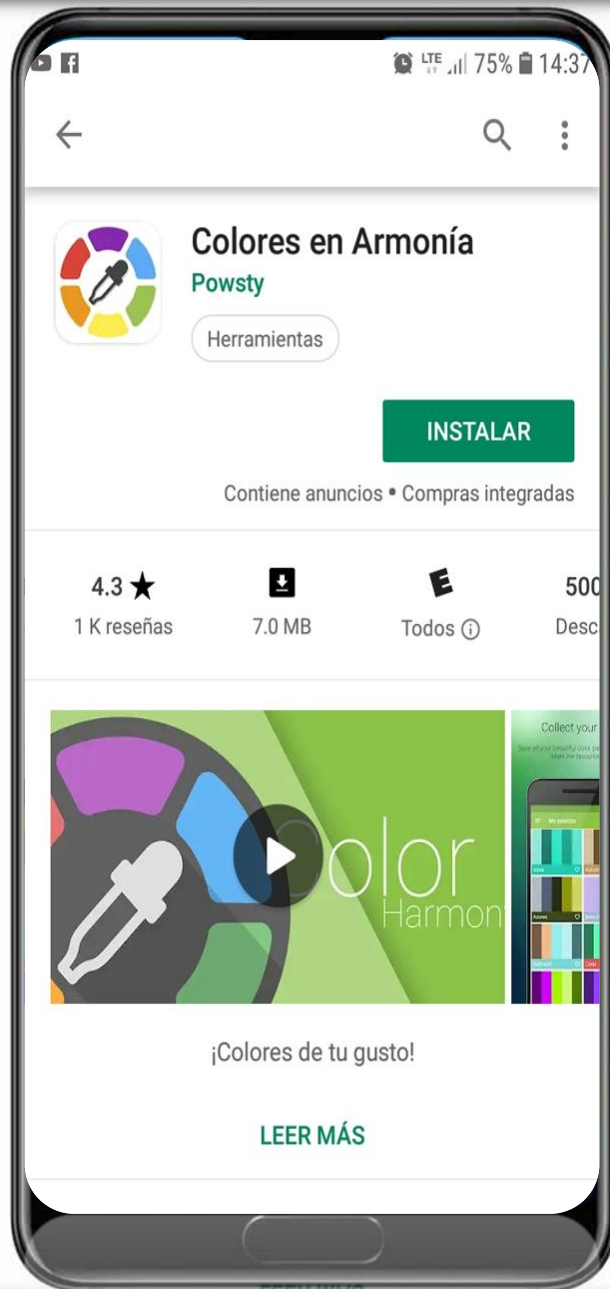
LTE 75% 14:37

Colores en Armonía
Powsty
Herramientas

INSTALAR
Contiene anuncios • Compras integradas

4.3 ★
1 K reseñas

7.0 MB

E
Todos ⓘ

500
Desc

Color
Harmon

Collect your

¡Colores de tu gusto!

LEER MÁS